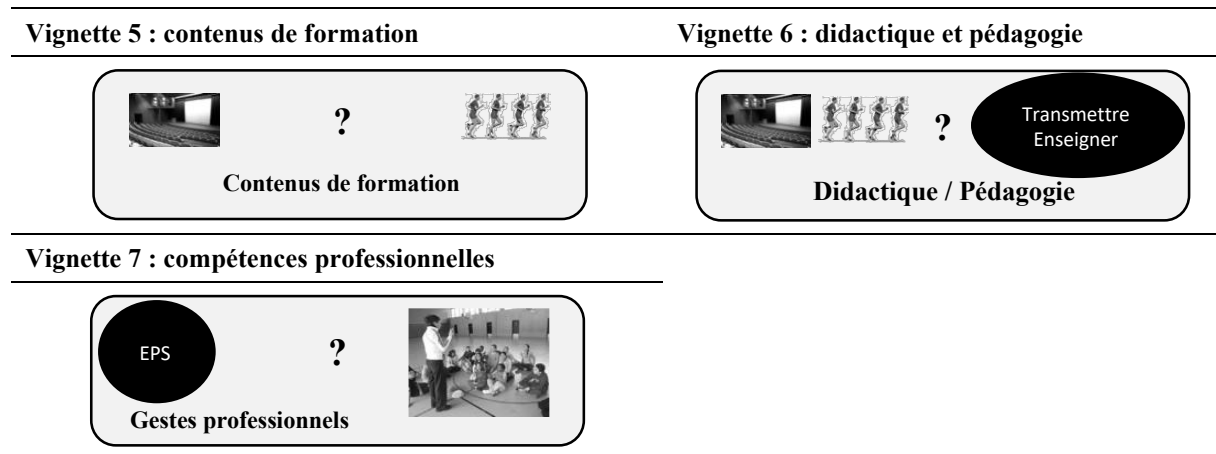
Vignette 5 : contenus de formation

?

Contenus de formation

Vignette 6 : didactique et pédagogie

?

Transmettre Enseigner

Didactique / Pédagogie

Vignette 7 : compétences professionnelles

EPS

?

Gestes professionnels